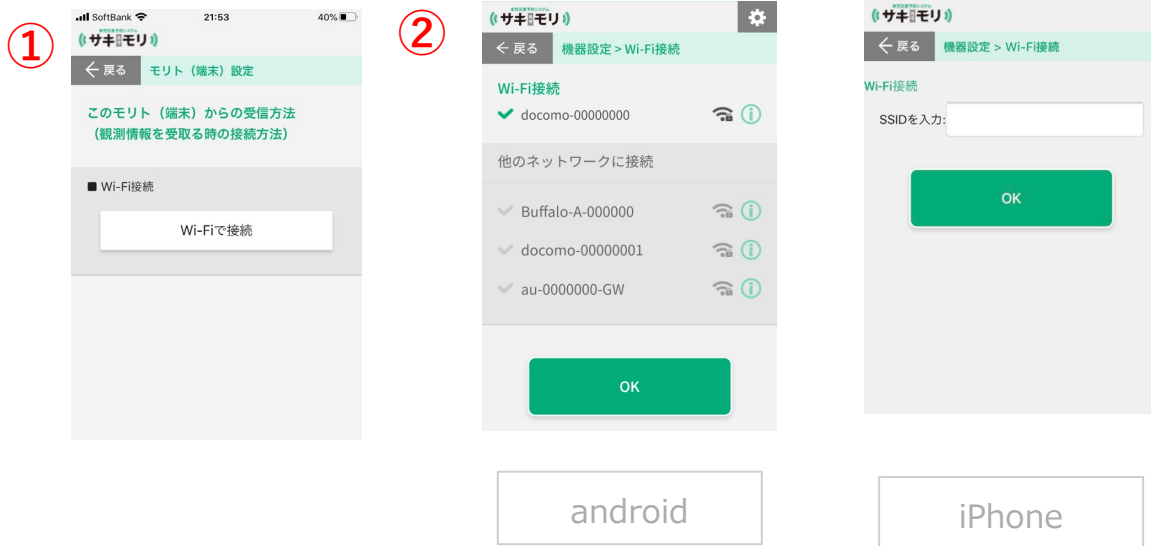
①

SoftBank 21:53 40%

サキモリ

← 戻る モリト（端末）設定

このモリト（端末）からの受信方法
（観測情報を受取る時の接続方法）

■ Wi-Fi接続

Wi-Fiで接続

②

サキモリ

← 戻る 機器設定 > Wi-Fi接続

Wi-Fi接続

docomo-00000000

他のネットワークに接続

Buffalo-A-000000

docomo-00000001

au-0000000-GW

OK

android

サキモリ

← 戻る 機器設定 > Wi-Fi接続

Wi-Fi接続

SSIDを入力:

OK

iPhone